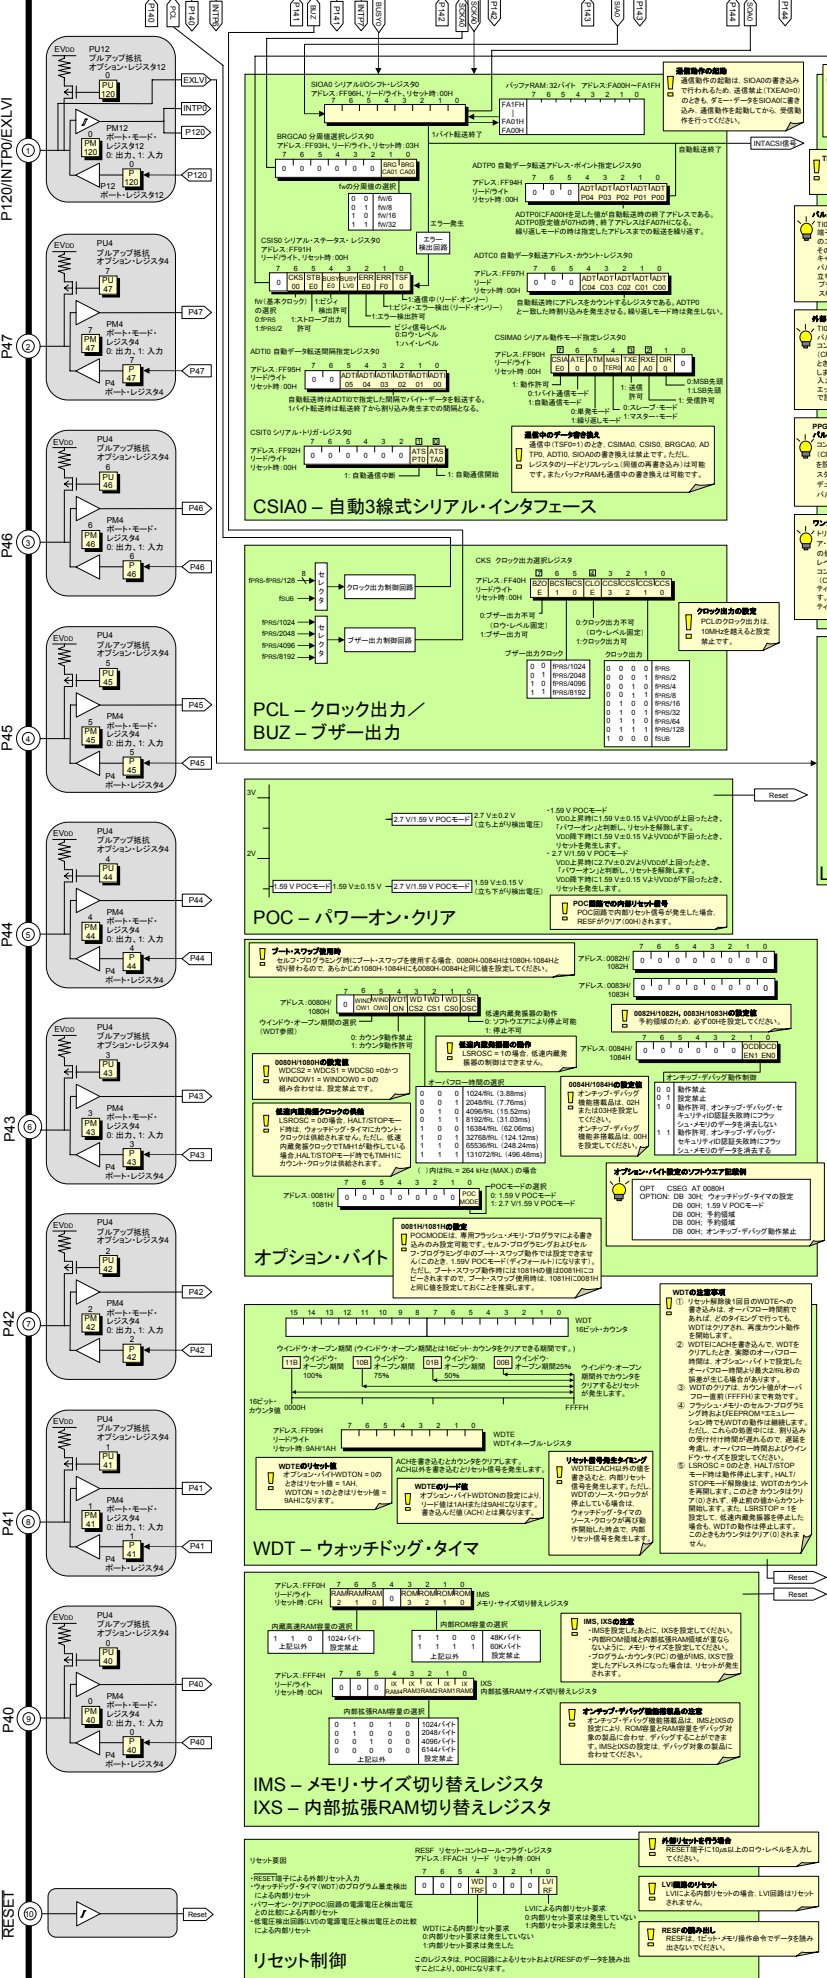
P140 PCL P140 INTP0 P141 BUZ P141 INTP7 BUSY0 P142 SCK0 SO0 P142 P143 SI0 P144 SO0 P144

P120/INTP0/EXLVI ①
EVDD PU12 プルアップ抵抗 オプション・レジスタ12 0 PU 120
EXLVI INTP0 P120
PM12 ポート・モード・レジスタ12 0: 出力、1: 入力 0 PM 120
P12 ポート・レジスタ12 0 P 120 P120

P47 ②
PU4 プルアップ抵抗 オプション・レジスタ4 7 PU 47
PM4 ポート・モード・レジスタ4 0: 出力、1: 入力 7 PM 47
P4 ポート・レジスタ4 7 P 47 P47

P46 ③ PU4 6 PU 46 PM4 6 PM 46 P4 6 P 46 P46
P45 ④ PU4 5 PU 45 PM4 5 PM 45 P4 5 P 45 P45
P44 ⑤ PU4 4 PU 44 PM4 4 PM 44 P4 4 P 44 P44
P43 ⑥ PU4 3 PU 43 PM4 3 PM 43 P4 3 P 43 P43
P42 ⑦ PU4 2 PU 42 PM4 2 PM 42 P4 2 P 42 P42
P41 ⑧ PU4 1 PU 41 PM4 1 PM 41 P4 1 P 41 P41
P40 ⑨ PU4 0 PU 40 PM4 0 PM 40 P4 0 P 40 P40
RESET ⑩ Reset

SIOA0 シリアルI/Oシフト・レジスタ90
アドレス：FF96H, リード/ライト, リセット時：00H
7 6 5 4 3 2 1 0
バッファRAM：32バイト アドレス：FA00H～FA1FH
FA1FH FA01H FA00H
1バイト転送終了
通信動作の起動
通信動作の起動は、SIOA0の書き込みで行われるため、送信禁止(TXEA0=0)のときも、ダミー・データをSIOA0に書き込み、通信動作を起動してから、受信動作を行ってください。
自動転送終了
INTACSI信号

BRGCA0 分周値選択レジスタ90
アドレス：FF93H, リード/ライト, リセット時：03H
7 6 5 4 3 2 1 0
0 0 0 0 0 0 BRG CA01 BRG CA00
fWの分周値の選択
0 0 fW/6
0 1 fW/8
1 0 fW/16
1 1 fW/32
エラー発生
エラー検出回路

ADTP0 自動データ転送アドレス・ポイント指定レジスタ90
アドレス：FF94H リード/ライト リセット時：00H
7 6 5 4 3 2 1 0
0 0 0 ADT P04 ADT P03 ADT P02 ADT P01 ADT P00
ADTP0にFA00Hを足した値が自動転送時の終了アドレスである。ADTP0設定値が07Hの時、終了アドレスはFA07Hになる。繰り返しモードの時は指定したアドレスまでの転送を繰り返す。

CSIS0 シリアル・ステータス・レジスタ90
アドレス：FF91H
リード/ライト, リセット時：00H
7 6 5 4 3 2 1 0
0 CKS 00 STB E0 BUSY E0 BUSY LV0 ERR E0 ERR F0 TSF 0
fW（基本クロック）の選択 0:fPRS 1:fPRS/2
1:ビジィ信号許可
1:ストローブ出力許可
1:エラー検出許可
ビジィ信号レベル 0:ロウ・レベル 1:ハイ・レベル
1:ビジィ・エラー検出（リード・オンリー）
1:通信中（リード・オンリー）

ADTC0 自動データ転送アドレス・カウント・レジスタ90
アドレス：FF97H リード リセット時：00H
7 6 5 4 3 2 1 0
0 0 0 ADT C04 ADT C03 ADT C02 ADT C01 ADT C00
自動転送時にアドレスをカウントするレジスタである。ADTP0と一致した時割り込みを発生させる。繰り返しモードの時は発生しない。

ADTI0 自動データ転送間隔指定レジスタ90
アドレス：FF95H リード/ライト リセット時：00H
7 6 5 4 3 2 1 0
ADT I07 0 ADT I05 ADT I04 ADT I03 ADT I02 ADT I01 ADT I00
自動転送時はADTI0で指定した間隔で1バイト・データを転送する。1バイト転送時は転送終了から割り込み発生までの間隔となる。

CSIMA0 シリアル動作モード指定レジスタ90
アドレス：FF90H リード/ライト リセット時：00H
7 6 5 4 3 2 1 0
CSIA E0 ATE 0 ATM 0 MAS TER0 TXE A0 RXE A0 DIR 0 0
1: 動作許可
0:1バイト通信モード 1:自動通信モード
0:単発モード 1:繰り返しモード
1: 送信許可
1: 受信許可
0:スレーブ・モード 1:マスター・モード
0:MSB先頭 1:LSB先頭

CSIT0 シリアル・トリガ・レジスタ90
アドレス：FF92H リード/ライト リセット時：00H
7 6 5 4 3 2 1 0
0 0 0 0 0 0 ATS TP0 ATS TA0
1: 自動通信停止
1: 自動通信開始

通信中のデータ書き換え
通信中（TSF0=1）のとき、CSIMA0, CSIS0, BRGCA0, ADTP0, ADTI0, SIOA0の書き換えは禁止です。ただし、レジスタのリードとリフレッシュ（同値の再書き込み）は可能です。またバッファRAMも通信中の書き換えは可能です。

CSIA0 – 自動3線式シリアル・インタフェース

fPRS-fPRS/128 8 fSUB セレクタ クロック出力制御回路
fPRS/1024 fPRS/2048 fPRS/4096 fPRS/8192 セレクタ ブザー出力制御回路

CKS クロック出力選択レジスタ
アドレス：FF40H リード/ライト リセット時：00H
7 6 5 4 3 2 1 0
BZO E BCS 1 BCS 0 CLO E CCS 3 CCS 2 CCS 1 CCS 0
0:ブザー出力不可（ロウ・レベル固定） 1:ブザー出力可
0:クロック出力不可（ロウ・レベル固定） 1:クロック出力可
ブザー出力クロック
0 0 fPRS/1024
0 1 fPRS/2048
1 0 fPRS/4096
1 1 fPRS/8192
クロック出力
0 0 0 0 fPRS
0 0 0 1 fPRS/2
0 0 1 0 fPRS/4
0 0 1 1 fPRS/8
0 1 0 0 fPRS/16
0 1 0 1 fPRS/32
0 1 1 0 fPRS/64
0 1 1 1 fPRS/128
1 0 0 0 fSUB
クロック出力の設定
PCLのクロック出力は、10MHzを超えると設定禁止です。

PCL – クロック出力／BUZ – ブザー出力

3V 2V
2.7 V/1.59 V POCモード 2.7 V±0.2 V（立ち上がり検出電圧）
1.59 V POCモード 1.59 V±0.15 V 2.7 V/1.59 V POCモード 1.59 V±0.15 V（立ち下がり検出電圧）
・1.59 V POCモード
VDD上昇時に1.59 V±0.15 VよりVDDが上回ったとき、「パワーオン」と判断し、リセットを解除します。
VDD降下時に1.59 V±0.15 VよりVDDが下回ったとき、リセットを発生します。
・2.7 V/1.59 V POCモード
VDD上昇時に2.7V±0.2VよりVDDが上回ったとき、「パワーオン」と判断し、リセットを解除します。
VDD降下時に1.59 V±0.15 VよりVDDが下回ったとき、リセットを発生します。
POC回路での内部リセット信号
POC回路で内部リセット信号が発生した場合、RESFがクリア(00H)されます。
Reset

POC – パワーオン・クリア

ブート・スワップ使用時
セルフ・プログラミング時にブート・スワップを使用する場合、0080H-0084Hは1080H-1084Hと切り替わるので、あらかじめ1080H-1084Hにも0080H-0084Hと同じ値を設定してください。
アドレス：0082H/1082H 7 6 5 4 3 2 1 0 0 0 0 0 0 0 0 0
アドレス：0083H/1083H 0 0 0 0 0 0 0 0
0082H/1082H, 0083H/1083Hの設定値
予約領域のため、必ず00Hを設定してください。

アドレス：0080H/1080H
7 6 5 4 3 2 1 0
0 WIND OW1 WIND OW0 WDT ON WD CS2 WD CS1 WD CS0 LSR OSC
ウインドウ・オープン期間の選択（WDT参照）
0: カウンタ動作禁止 1: カウンタ動作許可
低速内蔵発振器の動作 0: ソフトウエアにより停止可能 1: 停止不可
低速内蔵発振器の動作
LSROSC = 1の場合、低速内蔵発振器の停止はできません。
0080H/1080Hの設定値
WDCS2 = WDCS1 = WDCS0 = 0かつ WINDOW1 = WINDOW0 = 0の組み合わせは、設定禁止です。
オーバフロー時間の選択
0 0 0 1024/fRL (3.88ms)
0 0 1 2048/fRL (7.76ms)
0 1 0 4096/fRL (15.52ms)
0 1 1 8192/fRL (31.03ms)
1 0 0 16384/fRL (62.06ms)
1 0 1 32768/fRL (124.12ms)
1 1 0 65536/fRL (248.24ms)
1 1 1 131072/fRL (496.48ms)
（ ）内はfRL = 264 kHz (MAX.) の場合
低速内蔵発振器クロックの供給
LSROSC = 0の場合、HALT/STOPモード時は、ウォッチドッグ・タイマにカウント・クロックは供給されません。ただし、低速内蔵発振クロックでTMH1が動作しているとき、HALT/STOPモード時もTMH1にカウント・クロックは供給されます。

アドレス：0084H/1084H
7 6 5 4 3 2 1 0
0 0 0 0 0 0 OCD EN1 OCD EN0
オンチップ・デバッグ動作制御
0 0 動作禁止
0 1 設定禁止
1 0 動作許可. オンチップ・デバッグ・セキュリティID認証失敗時にフラッシュ・メモリのデータを消去しない
1 1 動作許可. オンチップ・デバッグ・セキュリティID認証失敗時にフラッシュ・メモリのデータを消去する
0084H/1084Hの設定値
オンチップ・デバッグ機能非搭載品は、02Hまたは03Hを設定してください。
オンチップ・デバッグ機能非搭載品は、00Hを設定してください。

オプション・バイト設定のソフトウエア記述例
OPT CSEG AT 0080H
OPTION: DB 30H ウォッチドッグ・タイマの設定
DB 00H; 1.59 V POCモード
DB 00H; 予約領域
DB 00H; 予約領域
DB 00H; オンチップ・デバッグ動作禁止

アドレス：0081H/1081H
7 6 5 4 3 2 1 0
0 0 0 0 0 0 0 POC MODE
POCモードの選択 0: 1.59 V POCモード 1: 2.7 V/1.59 V POCモード
0081H/1081Hの設定
POCMODEは、専用フラッシュ・メモリ・プログラマによる書き込みのみ設定可能です。セルフ・プログラミングおよびセルフ・プログラミング中のブート・スワップ動作では設定できません（このとき、1.59V POCモード（ディフォールト）になります）。ただし、ブート・スワップ動作時には1081Hの値は0081Hにコピーされますので、ブート・スワップ使用時は、1081Hに0081Hと同じ値を設定しておくことを推奨します。

オプション・バイト

15 14 13 12 11 10 9 8 7 6 5 4 3 2 1 0
WDT 16ビット・カウンタ
ウインドウ・オープン期間（ウインドウ・オープン期間は16ビット・カウンタをクリアできる期間です。）
11B ウインドウ・オープン期間 100%
10B ウインドウ・オープン期間 75%
01B ウインドウ・オープン期間 50%
00B ウインドウ・オープン期間25%
ウインドウ・オープン期間外でカウンタをクリアするとリセットが発生します。
16ビット・カウンタ値 0000H FFFFH
アドレス：FF99H リード/ライト リセット時：9AH/1AH
7 6 5 4 3 2 1 0
WDTE WDTイネーブル・レジスタ
WDTEのリセット値
オプション・バイトWDTON = 0のときはリセット値 = 1AH、WDTON = 1のときはリセット値 = 9AHになります。
ACHを書き込むとカウンタをクリアします。ACH以外を書き込むとリセット信号を発生します。
WDTEのリード値
オプション・バイトWDTONの設定により、リード値は1AHまたは9AHになります。書き込んだ値(ACH)とは異なります。
リセット信号発生タイミング
WDTEにACH以外の値を書き込むと、内部リセット信号を発生します。ただし、WDTのソース・クロックが停止している場合は、ウォッチドッグ・タイマのソース・クロックが再び動作開始した時点で、内部リセット信号を発生します。
WDTの注意事項
① リセット解除後1回目のWDTEへの書き込みは、オーバフロー時間前であれば、どのタイミングで行っても、WDTはクリアされ、再度カウント動作を開始します。
② WDTEにACHを書き込んで、WDTをクリアしたとき、実際のオーバフロー時間は、オプション・バイトで設定したオーバフロー時間より最大2/fRL秒の誤差が生じる場合があります。
③ WDTのクリアは、カウント値がオーバフロー直前（FFFFH）まで有効です。
④ フラッシュ・メモリのセルフ・プログラミング時およびEEPROM™エミュレーション時でもWDTの動作は継続します。ただし、これらの処理中には、割り込みの受け付け時間が遅れるので、遅延を考慮し、オーバフロー時間およびウインドウ・サイズを設定してください。
⑤ LSROSC = 0のとき、HALT/STOPモード時は動作停止します。HALT/STOPモード解除後に、WDTのカウントを再開します。このとき、カウンタはクリア(0)されず、停止前の値からカウント開始します。また、LSROSC = 1を設定して、低速内蔵発振器を停止した場合も、WDTの動作は停止します。このときもカウンタはクリア(0)されません。

WDT – ウォッチドッグ・タイマ

Reset Reset
アドレス：FFF0H リード/ライト リセット時：CFH
7 6 5 4 3 2 1 0
RAM 2 RAM 1 RAM 0 0 ROM 3 ROM 2 ROM 1 ROM 0
IMS メモリ・サイズ切り替えレジスタ
内蔵高速RAM容量の選択
1 1 0 1024バイト
上記以外 設定禁止
内部ROM容量の選択
1 1 0 0 48Kバイト
1 1 1 1 60Kバイト
上記以外 設定禁止
IMS, IXSの注意
・IMSを設定したあとに、IXSを設定してください。
・内部ROM領域と内部拡張RAM領域が重ならないように、メモリ・サイズを設定してください。
・プログラム・カウンタ(PC)の値がIMS, IXSで設定したアドレス外になった場合は、リセットが発生されます。
アドレス：FFF4H リード/ライト リセット時：0CH
7 6 5 4 3 2 1 0
0 0 0 IX RAM4 IX RAM3 IX RAM2 IX RAM1 IX RAM0
IXS 内部拡張RAMサイズ切り替えレジスタ
内部拡張RAM容量の選択
0 1 0 0 0 1024バイト
0 0 1 1 0 2048バイト
0 0 1 0 0 4096バイト
0 0 0 0 0 6144バイト
上記以外 設定禁止
オンチップ・デバッグ機能搭載製品の注意
オンチップ・デバッグ機能搭載品は、IMSとIXSの設定により、ROM容量とRAM容量をデバッグ対象の製品と合わせ、デバッグすることができます。IMSとIXSの設定は、デバッグ対象の製品に合わせてください。

IMS – メモリ・サイズ切り替えレジスタ
IXS – 内部拡張RAM切り替えレジスタ

リセット要因
・RESET端子による外部リセット入力
・ウォッチドッグ・タイマ(WDT)のプログラム暴走検出による内部リセット
・パワーオン・クリア(POC)回路の電源電圧と検出電圧との比較による内部リセット
・低電圧検出回路(LVI)の電源電圧と検出電圧との比較による内部リセット
RESF リセット・コントロール・フラグ・レジスタ
アドレス：FFACH リード リセット時：00H
7 6 5 4 3 2 1 0
0 0 0 WD TRF 0 0 LVI RF
WDTによる内部リセット要求 0:内部リセット要求は発生していない 1:内部リセット要求を発生した
LVIによる内部リセット要求 0:内部リセット要求は発生していない 1:内部リセット要求を発生した
このレジスタは、POC回路によるリセットおよびRESFのデータを読み出すことにより、00Hになります。
外部リセットを行う場合
RESET端子に10μs以上のロウ・レベルを入力してください。
LVI発生時のリセット
LVIによる内部リセットの場合、LVI回路はリセットされません。
RESFの読み出し
RESFは、1ビット・メモリ操作命令でデータを読み出せないでください。

リセット制御